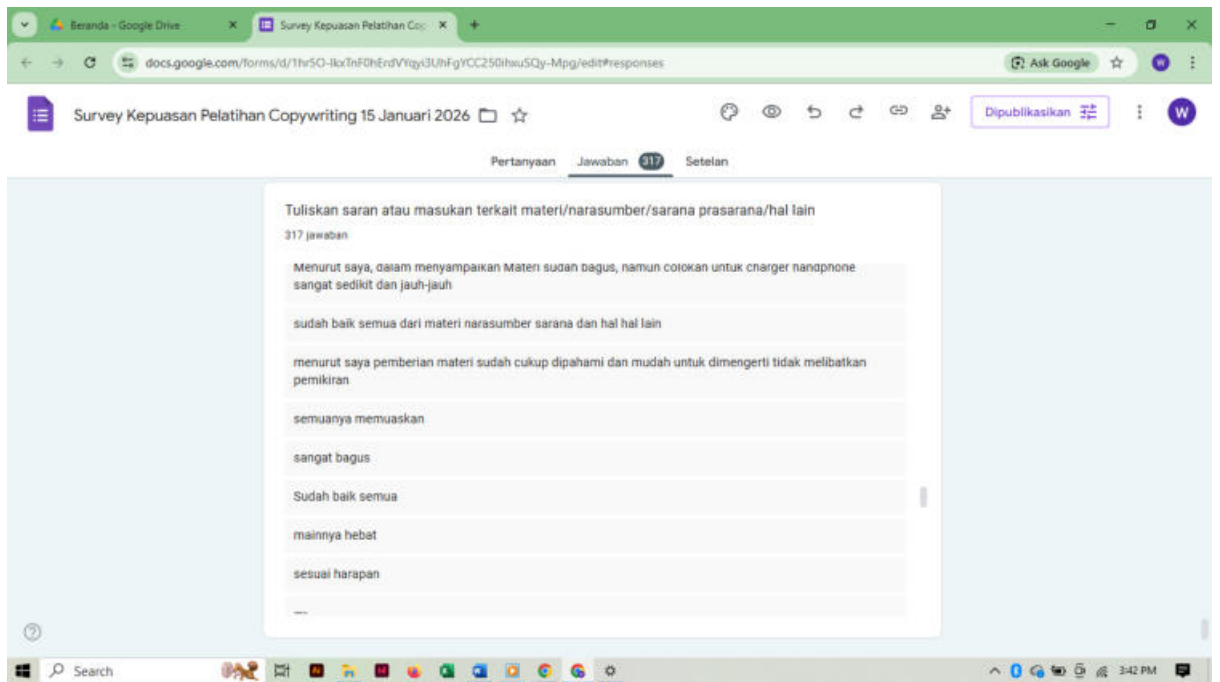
Beranda - Google Drive
Survey Kepuasan Pelatihan Cop

docs.google.com/forms/d/1hr5O-IkxTnF0hErdVYqyi3UhFgYCC250hxuSQy-Mpg/edit#responses

Ask Google

Survey Kepuasan Pelatihan Copywriting 15 Januari 2026

Dipublikasikan

W

Pertanyaan Jawaban 317 Setelan

Tuliskan saran atau masukan terkait materi/narasumber/sarana prasarana/hal lain

317 jawaban

Menurut saya, dalam menyampaikan Materi sudah bagus, namun colokan untuk charger handphone sangat sedikit dan jauh-jauh

sudah baik semua dari materi narasumber sarana dan hal hal lain

menurut saya pemberian materi sudah cukup dipahami dan mudah untuk dimengerti tidak melibatkan pemikiran

semuanya memuaskan

sangat bagus

Sudah baik semua

mainnya hebat

sesuai harapan

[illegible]

Search

3:42 PM